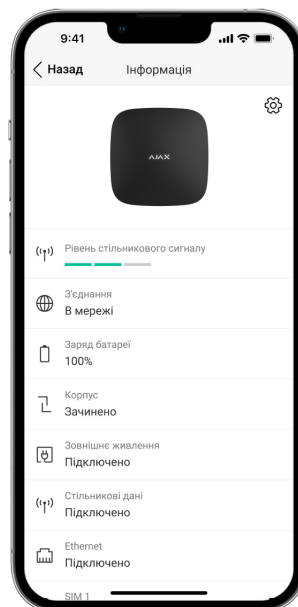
9:41

Назад Інформація

AJAX

Рівень стільникового сигналу

З'єднання
В мережі

Заряд батареї
100%

Корпус
Зачинено

Зовнішнє живлення
Підключено

Стільникові дані
Підключено

Ethernet
Підключено

SIM 1